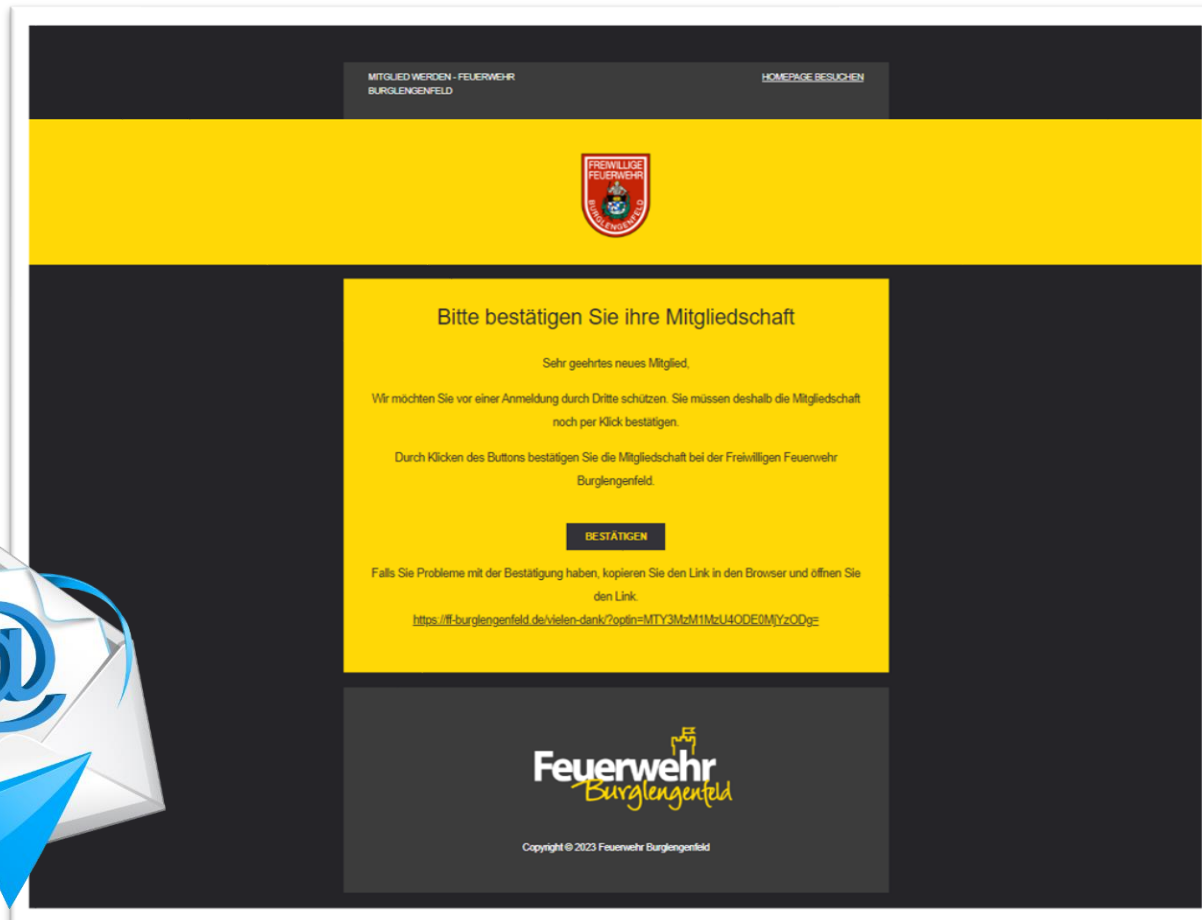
MITGLIED WERDEN - FEUERWEHR BURGLENGENFELD

HOMEPAGE BESUCHEN

FREIWILLIGE FEUERWEHR BURGLENGENFELD

Bitte bestätigen Sie ihre Mitgliedschaft

Sehr geehrtes neues Mitglied,

Wir möchten Sie vor einer Anmeldung durch Dritte schützen. Sie müssen deshalb die Mitgliedschaft noch per Klick bestätigen.

Durch Klicken des Buttons bestätigen Sie die Mitgliedschaft bei der Freiwilligen Feuerwehr Burglengenfeld.

BESTÄTIGEN

Falls Sie Probleme mit der Bestätigung haben, kopieren Sie den Link in den Browser und öffnen Sie den Link.

https://ff-burglengenfeld.de/vielen-dank/?optin=MTY3MzM1MzU4ODE0MjYzODg=

Feuerwehr Burglengenfeld

Copyright © 2023 Feuerwehr Burglengenfeld